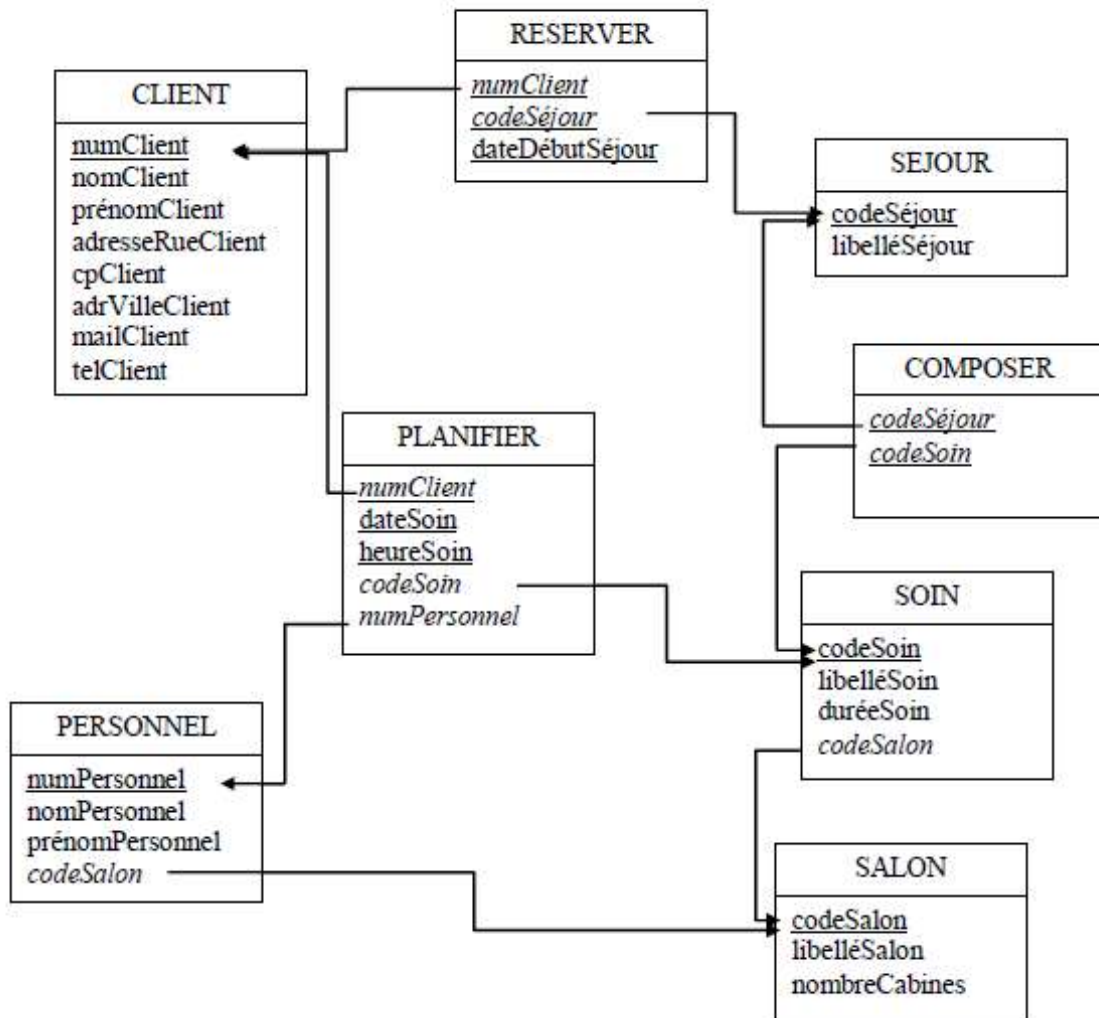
RESERVER
numClient
codeSéjour
dateDébutSéjour

CLIENT
numClient
nomClient
prénomClient
adresseRueClient
cpClient
adrVilleClient
mailClient
telClient

SEJOUR
codeSéjour
libelléSéjour

COMPOSER
codeSéjour
codeSoin

PLANIFIER
numClient
dateSoin
heureSoin
codeSoin
numPersonnel

SOIN
codeSoin
libelléSoin
duréeSoin
codeSalon

PERSONNEL
numPersonnel
nomPersonnel
prénomPersonnel
codeSalon

SALON
codeSalon
libelléSalon
nombreCabines